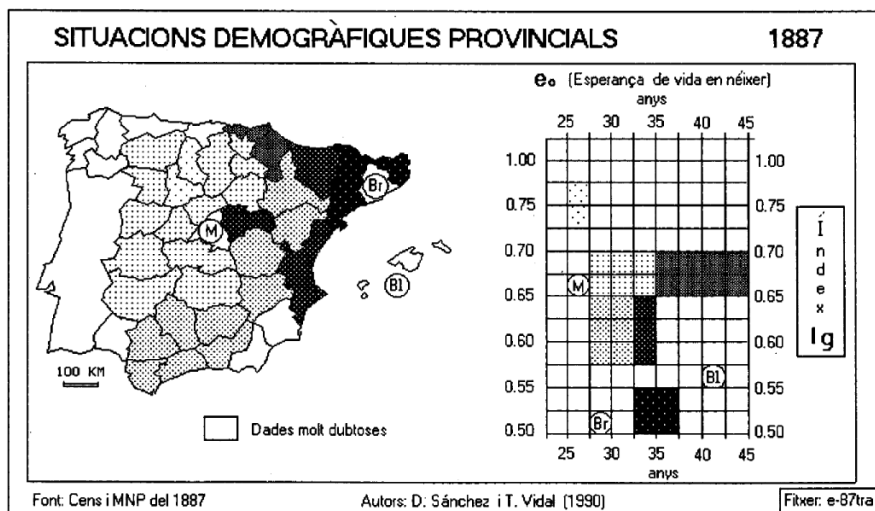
SITUACIONS DEMOGRÀFIQUES PROVINCIALS

1887

$e_0$ (Esperança de vida en néixer)

anys

25 30 35 40 45

1.00
0.75
0.70
0.65
0.60
0.55
0.50

1.00
0.75
0.70
0.65
0.60
0.55
0.50

Índex Ig

M
Bl
Br

25 30 35 40 45

anys

Br
M
Bl

100 KM

Dades molt dubtoses

Font: Cens i MNP del 1887

Autors: D. Sánchez i T. Vidal (1990)

Fitxer: e-87tra